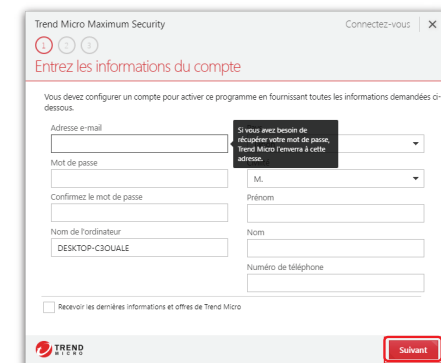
Trend Micro Maximum Security

Connectez-vous | ×

1 2 3

Entrez les informations du compte

Vous devez configurer un compte pour activer ce programme en fournissant toutes les informations demandées ci-dessous.

Adresse e-mail

Si vous avez besoin de récupérer votre mot de passe, Trend Micro l'enverra à cette adresse.

Mot de passe

M.

Confirmez le mot de passe

Prénom

Nom de l'ordinateur

DESKTOP-C3OUALE

Nom

Numéro de téléphone

Recevoir les dernières informations et offres de Trend Micro

TREND MICRO

Suivant